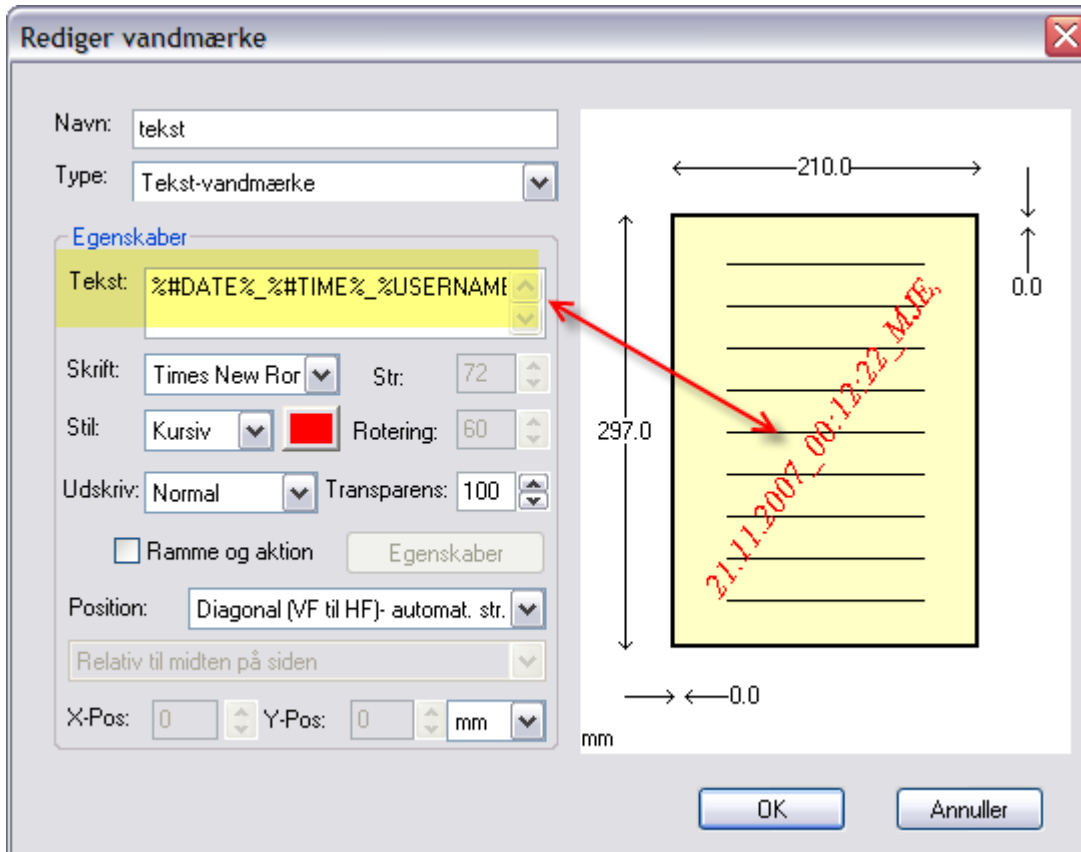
Rediger vandmærke

Navn: tekst
Type: Tekst-vandmærke

Egenskaber
Tekst: %#DATE%_%#TIME%_%USERNAME
Skrift: Times New Ror
Str: 72
Stil: Kursiv
Rotering: 60
Udskriv: Normal
Transparens: 100
Ramme og aktion
Egenskaber
Position: Diagonal (VF til HF)- automat. str.
Relativ til midten på siden
X-Pos: 0
Y-Pos: 0
mm

210.0
0.0
297.0
21.11.2007_00:12:22_MJE
0.0
mm

OK
Annuller